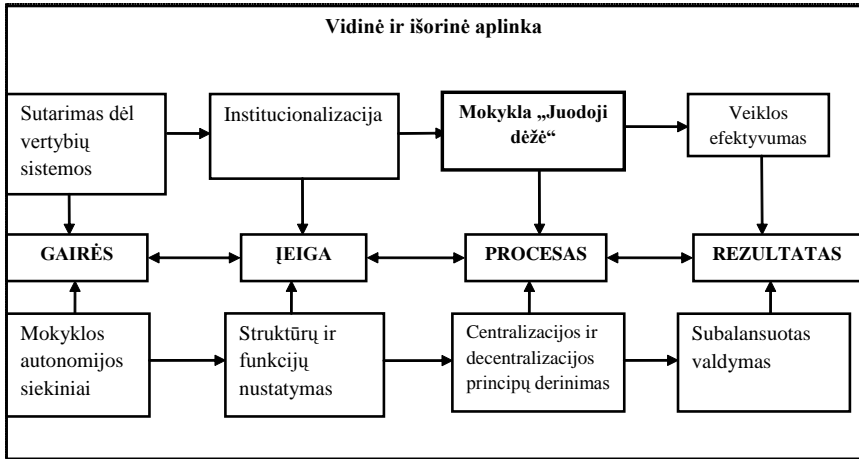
Vidinė ir išorinė aplinka

Sutarimas dėl vertybių sistemos

Institucionalizacija

Mokykla „Juodoji dėžė“

Veiklos efektyvumas

GAIRĖS

ĮEIGA

PROCESAS

REZULTATAS

Mokyklos autonomijos siekiniai

Struktūrų ir funkcijų nustatymas

Centralizacijos ir decentralizacijos principų derinimas

Subalansuotas valdymas